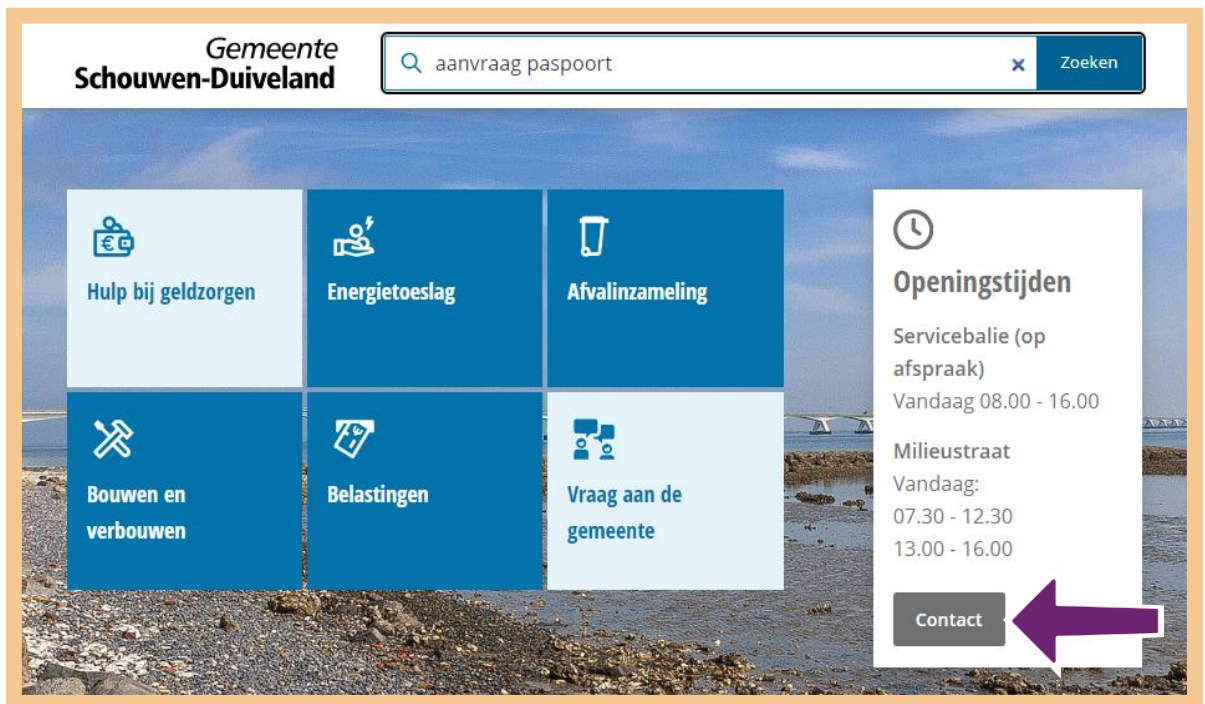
Gemeente
Schouwen-Duiveland

aanvraag paspoort

Zoeken

Hulp bij geldzorgen

Energietoeslag

Afvalinzameling

Bouwen en verbouwen

Belastingen

Vraag aan de gemeente

Openingstijden

Servicebalie (op afspraak)
Vandaag 08.00 - 16.00

Milieustraat
Vandaag:
07.30 - 12.30
13.00 - 16.00

Contact